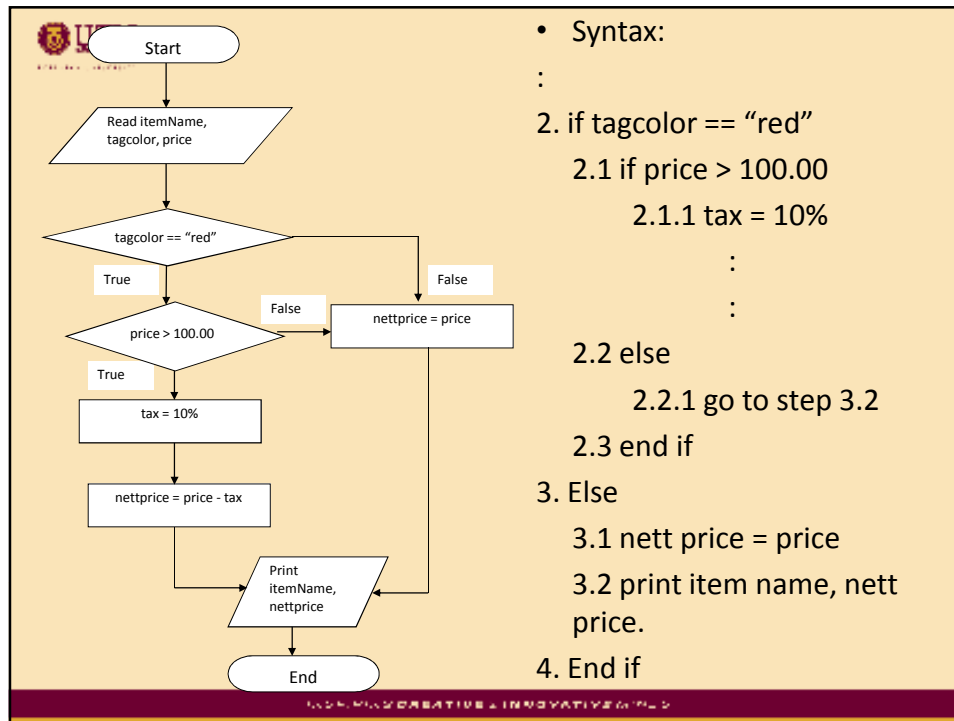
Start

Read itemName, tagcolor, price

tagcolor == “red”

True

False

False

price > 100.00

nettprice = price

True

tax = 10%

nettprice = price - tax

Print itemName, nettprice

End

• Syntax:

:

2. if tagcolor == “red”

2.1 if price > 100.00

2.1.1 tax = 10%

:

:

2.2 else

2.2.1 go to step 3.2

2.3 end if

3. Else

3.1 nett price = price

3.2 print item name, nett price.

4. End if

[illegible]